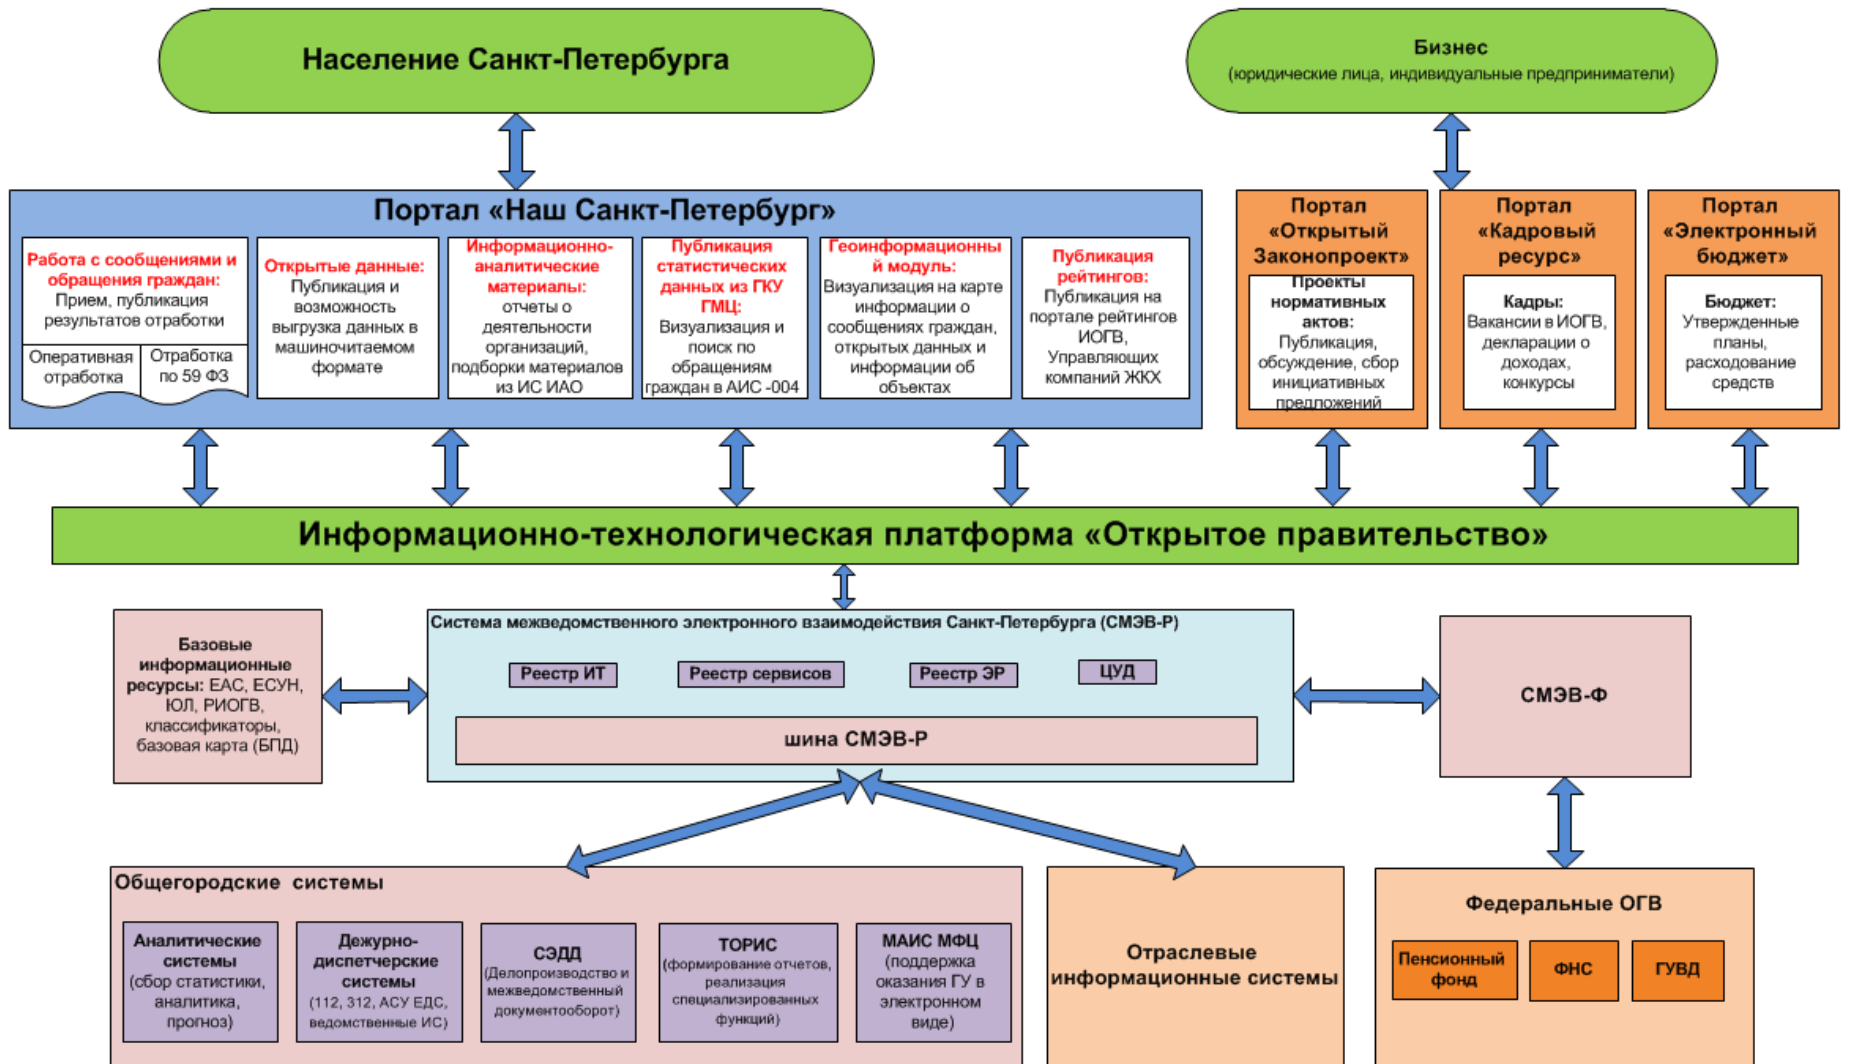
Население Санкт-Петербурга

Бизнес
(юридические лица, индивидуальные предприниматели)

Портал «Наш Санкт-Петербург»

Работа с сообщениями и обращения граждан: Прием, публикация результатов отработки

Оперативная отработка

Отработка по 59 ФЗ

Открытые данные: Публикация и возможность выгрузка данных в машиночитаемом формате

Информационно-аналитические материалы: отчеты о деятельности организаций, подборки материалов из ИС ИАО

Публикация статистических данных из ГКУ ГМЦ: Визуализация и поиск по обращениям граждан в АИС -004

Геоинформационный модуль: Визуализация на карте информации о сообщениях граждан, открытых данных и информации об объектах

Публикация рейтингов: Публикация на портале рейтингов ИОГВ, Управляющих компаний ЖКХ

Портал «Открытый Законопроект»

Проекты нормативных актов: Публикация, обсуждение, сбор инициативных предложений

Портал «Кадровый ресурс»

Кадры: Вакансии в ИОГВ, декларации о доходах, конкурсы

Портал «Электронный бюджет»

Бюджет: Утвержденные планы, расходование средств

Информационно-технологическая платформа «Открытое правительство»

Базовые информационные ресурсы: ЕАС, ЕСУН, ЮЛ, РИОГВ, классификаторы, базовая карта (БПД)

Система межведомственного электронного взаимодействия Санкт-Петербурга (СМЭВ-Р)

Реестр ИТ

Реестр сервисов

Реестр ЭР

ЦУД

шина СМЭВ-Р

СМЭВ-Ф

Общегородские системы

Аналитические системы (сбор статистики, аналитика, прогноз)

Дежурно-диспетчерские системы (112, 312, АСУ ЕДС, ведомственные ИС)

СЭДД (Делопроизводство и межведомственный документооборот)

ТОРИС (формирование отчетов, реализация специализированных функций)

МАИС МФЦ (поддержка оказания ГУ в электронном виде)

Отраслевые информационные системы

Федеральные ОГВ

Пенсионный фонд

ФНС

ГУВД